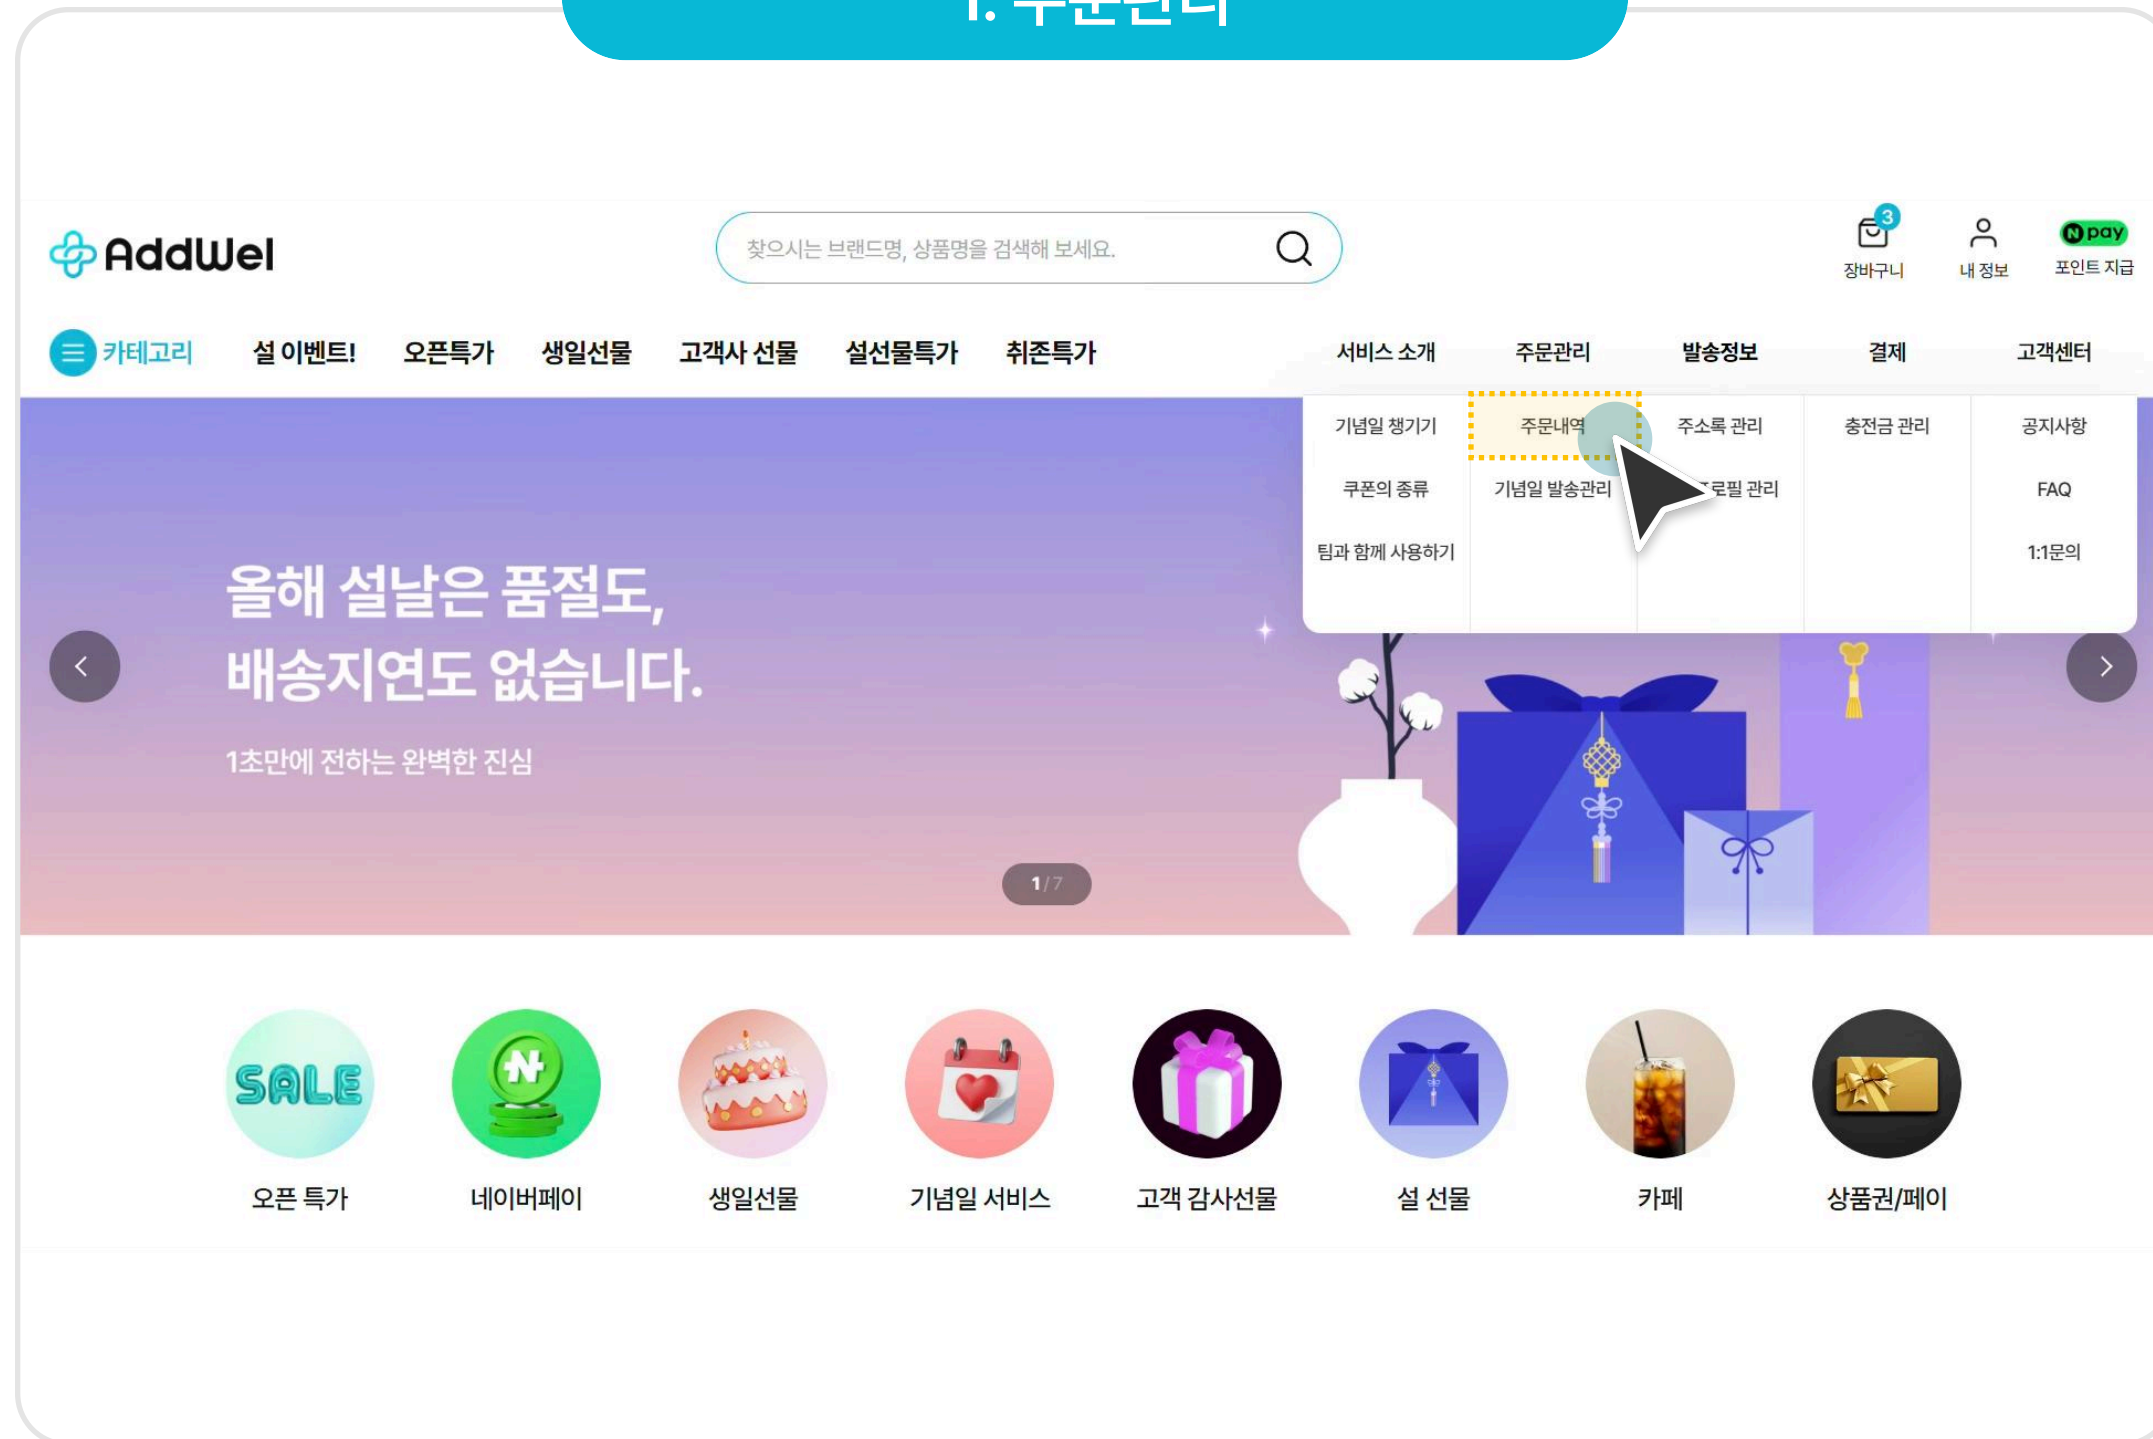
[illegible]

AddWel

찾으시는 브랜드명, 상품명을 검색해 보세요.

3
장바구니

내 정보

N pay
포인트 지급

카테고리
설 이벤트!
오픈특가
생일선물
고객사 선물
설선물특가
취존특가

서비스 소개
주문관리
발송정보
결제
고객센터

기념일 챙기기
쿠폰의 종류
팀과 함께 사용하기

주문내역
기념일 발송관리

주소록 관리
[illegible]로필 관리

충전금 관리

공지사항
FAQ
1:1문의

올해 설날은 품절도, 배송지연도 없습니다.

1초만에 전하는 완벽한 진심

1 / 7

SALE

오픈 특가
네이버페이
생일선물
기념일 서비스
고객 감사선물
설 선물
카페
상품권/페이